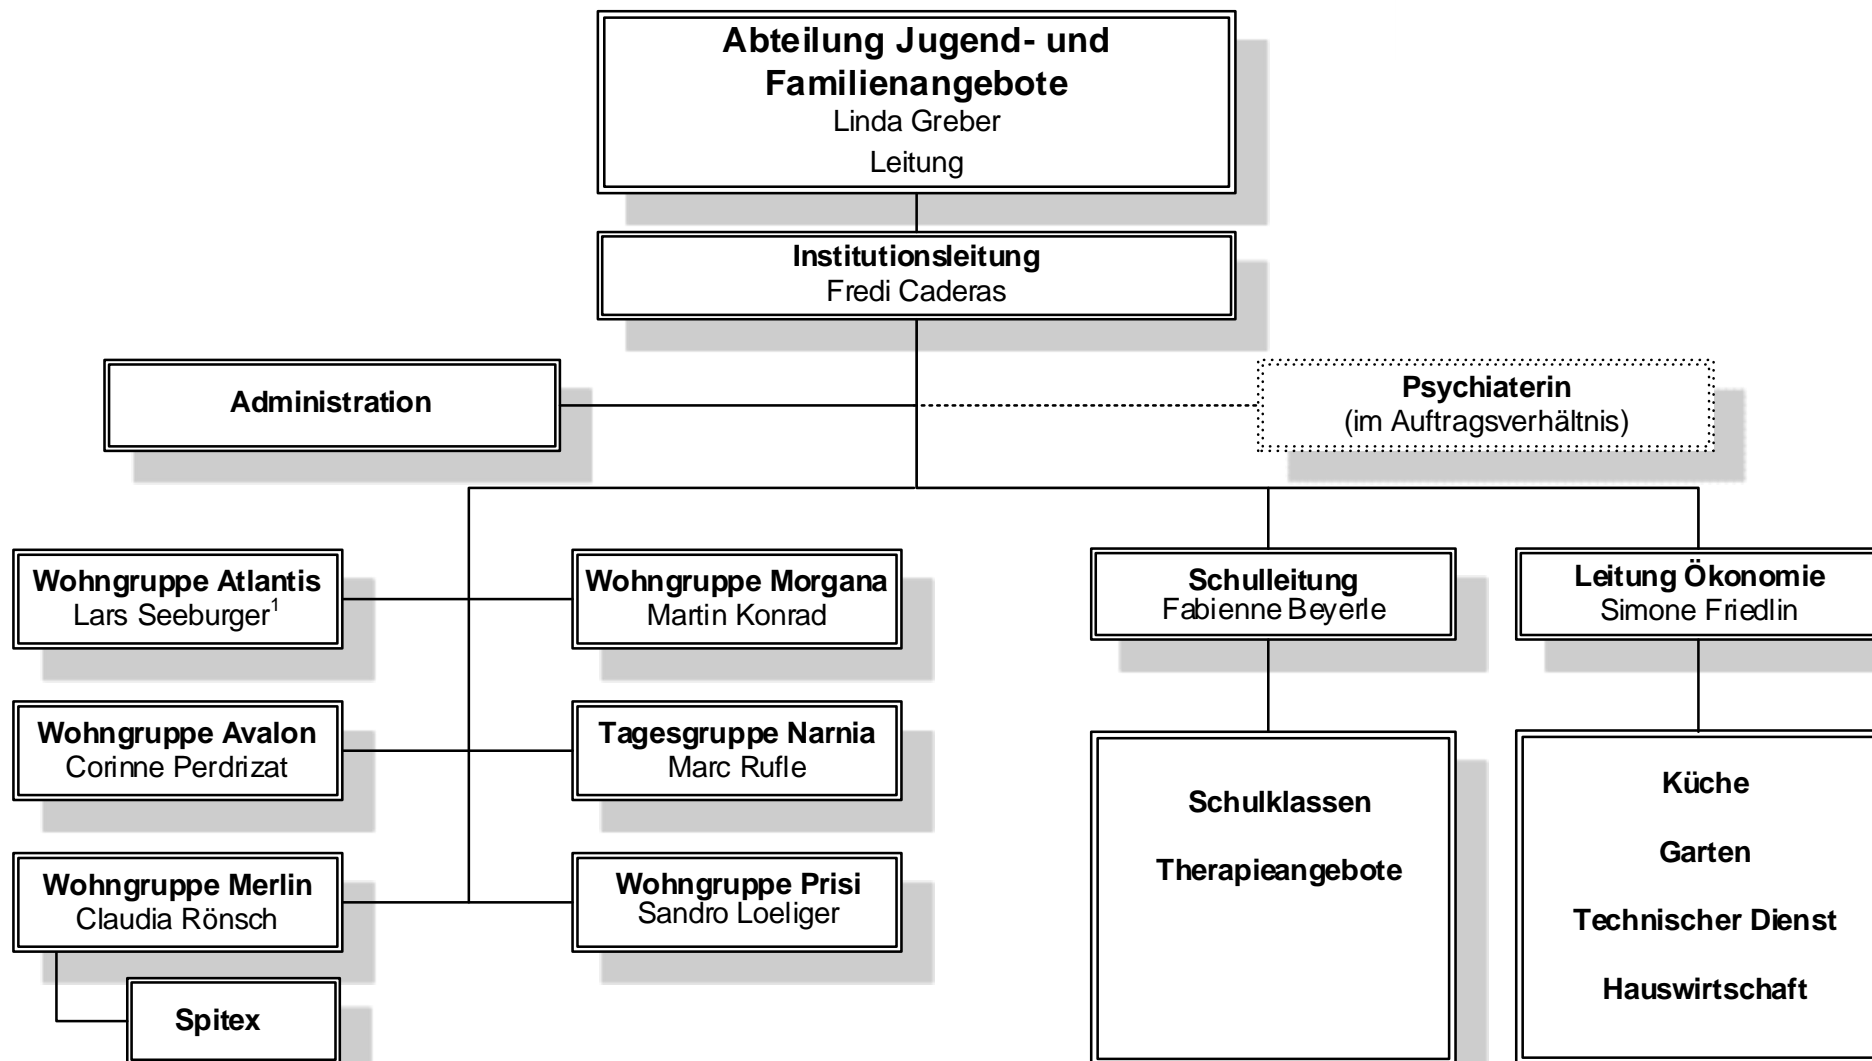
**Abteilung Jugend- und Familienangebote**
Linda Greber
Leitung

**Institutionsleitung**
Fredi Caderas

**Administration**

**Psychiaterin**
(im Auftragsverhältnis)

**Wohngruppe Atlantis**
Lars Seeburger$^1$

**Wohngruppe Morgana**
Martin Konrad

**Schulleitung**
Fabienne Beyerle

**Leitung Ökonomie**
Simone Friedlin

**Wohngruppe Avalon**
Corinne Perdrizat

**Tagesgruppe Narnia**
Marc Rufle

**Schulklassen**

**Therapieangebote**

**Küche**

**Garten**

**Technischer Dienst**

**Hauswirtschaft**

**Wohngruppe Merlin**
Claudia Rönsch

**Wohngruppe Prisi**
Sandro Loeliger

**Spitex**